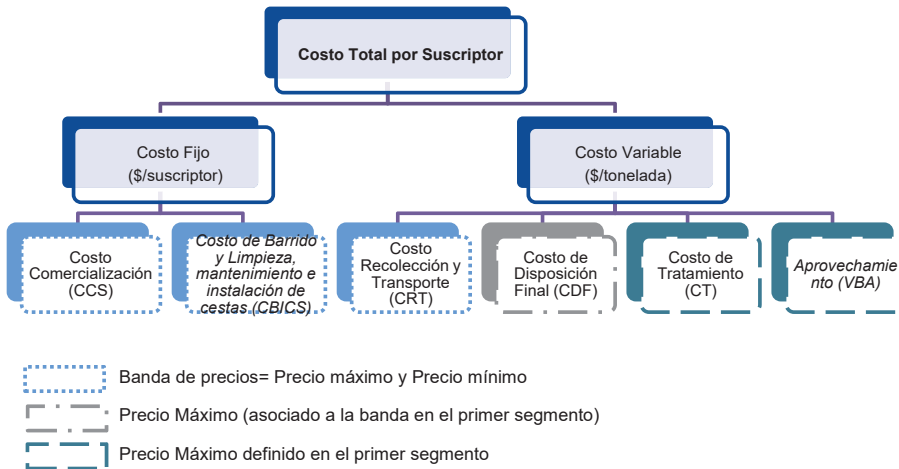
Costo Total por Suscriptor

Costo Fijo
($/suscriptor)

Costo Variable
($/tonelada)

Costo Comercialización (CCS)

*Costo de Barrido y Limpieza, mantenimiento e instalación de cestas (CBICS)*

Costo Recolección y Transporte (CRT)

Costo de Disposición Final (CDF)

Costo de Tratamiento (CT)

*Aprovechamiento (VBA)*

Banda de precios= Precio máximo y Precio mínimo

Precio Máximo (asociado a la banda en el primer segmento)

Precio Máximo definido en el primer segmento